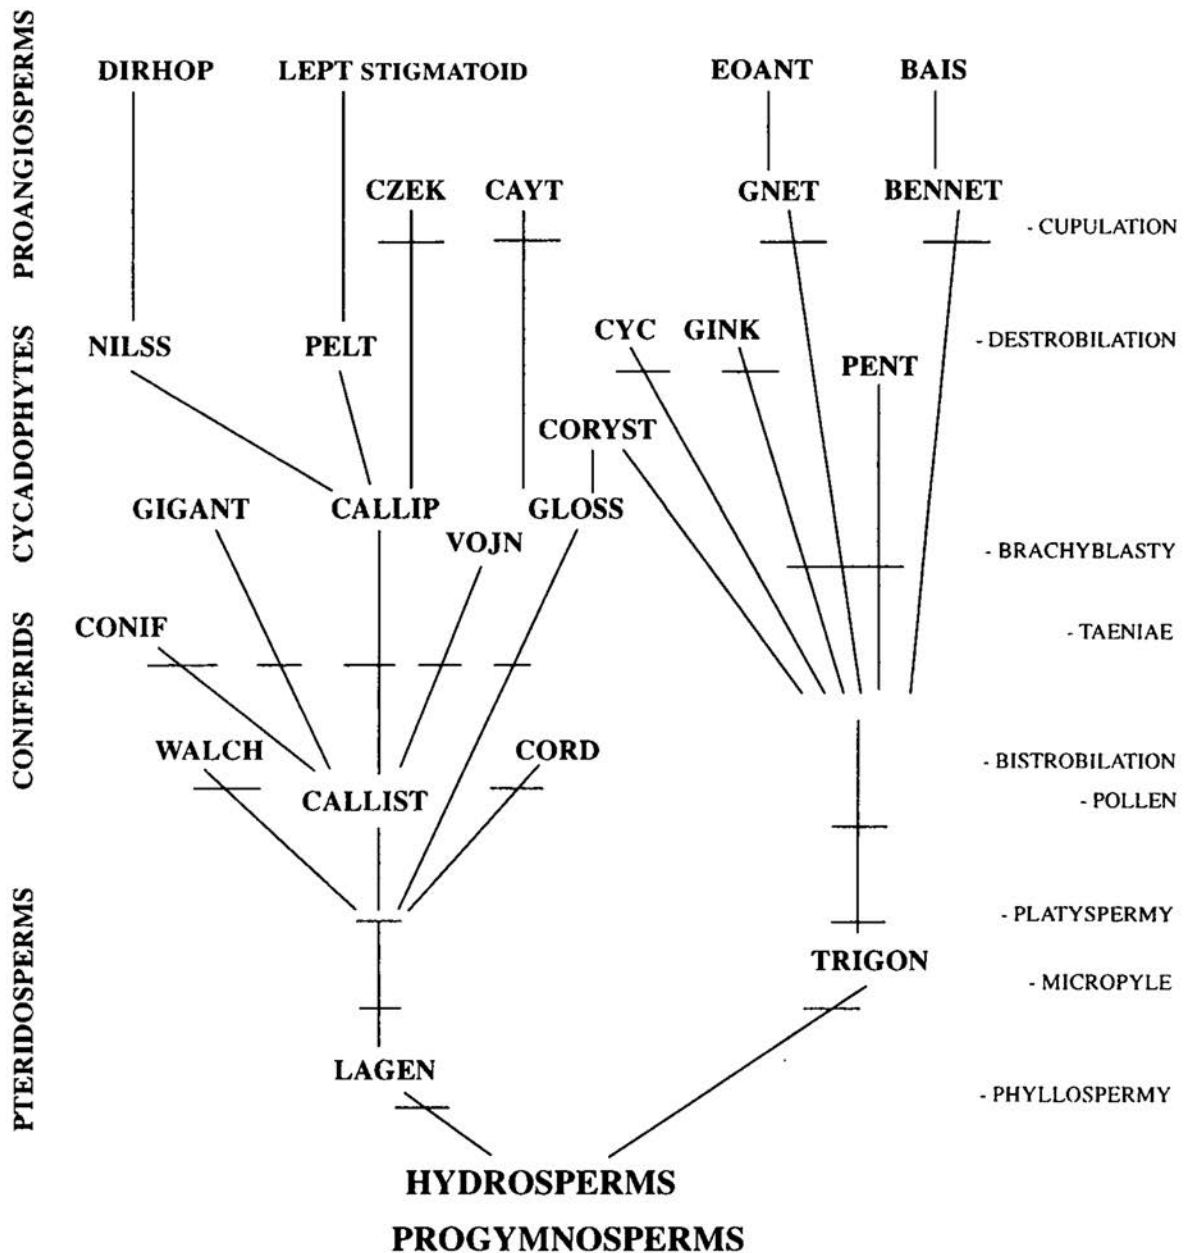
PROANGIOSPERMS
CYCADOPHYTES
CONIFERIDS
PTERIDOSPERMS

DIRHOP LEPT STIGMATOID EOANT BAIS

CZEK CAYT GNET BENNET

- CUPULATION

NILSS PELT CYC GINK

- DESTROBILATION

PENT

CORYST

GIGANT CALLIP GLOSS

VOJN

- BRACHYBLASTY

CONIF

- TAENIAE

WALCH CORD

- BISTROBILATION

CALLIST

- POLLEN

- PLATYSPERMY

TRIGON

- MICROPYLE

LAGEN

- PHYLLOSPERMY

HYDROSPERMS

PROGYMNOSPERMS